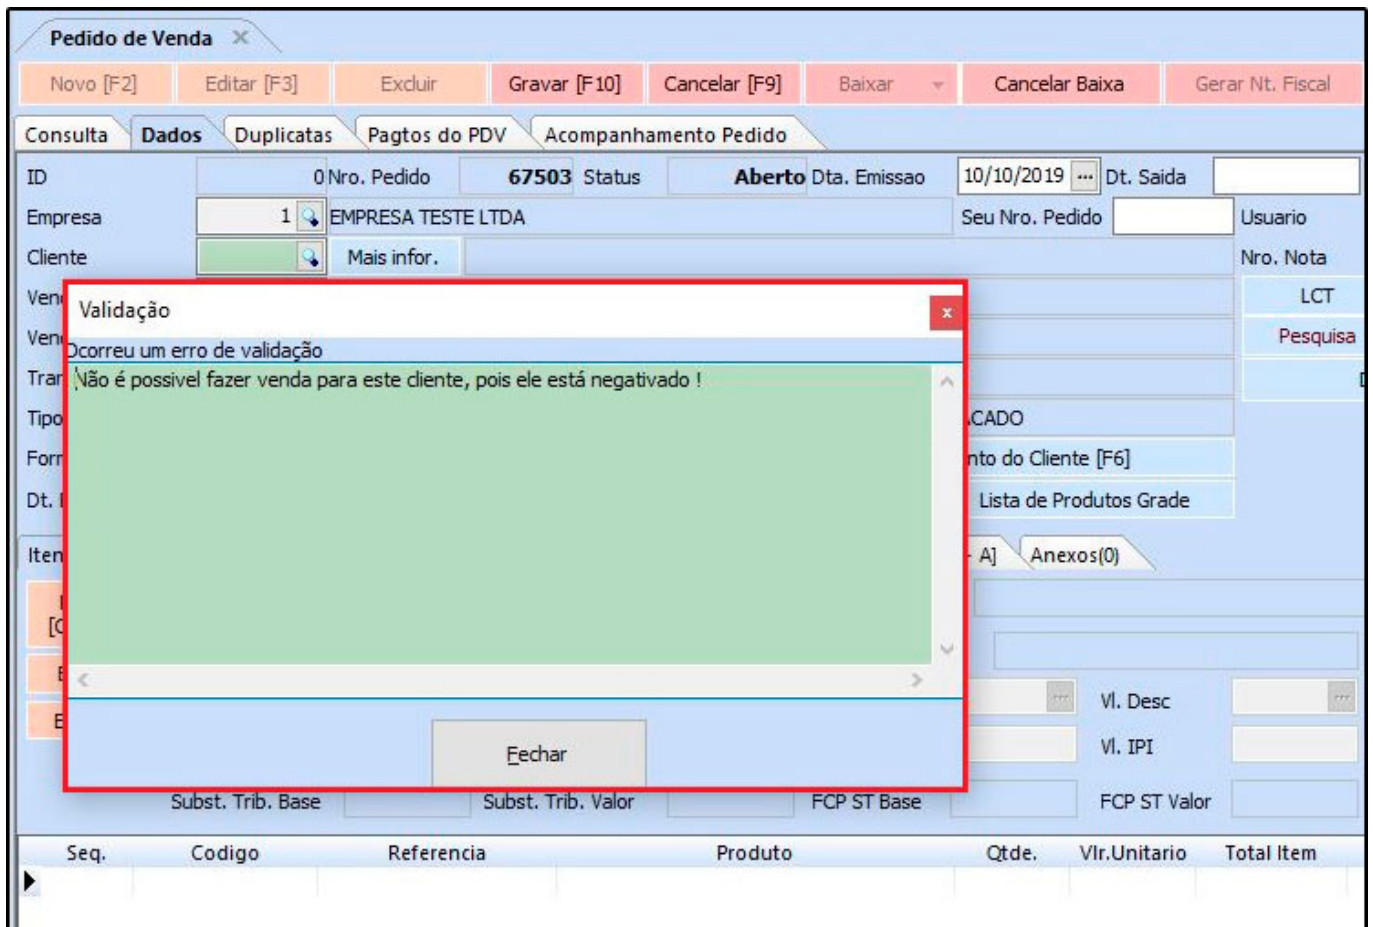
Pedido de Venda ×

Novo [F2] Editar [F3] Excluir Gravar [F10] Cancelar [F9] Baixar Cancelar Baixa Gerar Nt. Fiscal

Consulta Dados Duplicatas Pagtos do PDV Acompanhamento Pedido

ID 0 Nro. Pedido 67503 Status Aberto Dta. Emissao 10/10/2019 Dt. Saida

Empresa 1 EMPRESA TESTE LTDA Seu Nro. Pedido Usuario

Cliente Mais infor. Nro. Nota

Ven LCT

Ven Pesquisa

Tran

Tipo CADO

Forr nto do Cliente [F6]

Dt. Lista de Produtos Grade

Iten A] Anexos(0)

Validação

Ocorreu um erro de validação

Não é possivel fazer venda para este cliente, pois ele está negativado !

Fechar

Vl. Desc

Vl. IPI

Subst. Trib. Base Subst. Trib. Valor FCP ST Base FCP ST Valor

| Seq. | Codigo | Referencia | Produto | Qtde. | Vlr.Unitario | Total Item |
|---|---|---|---|---|---|---|